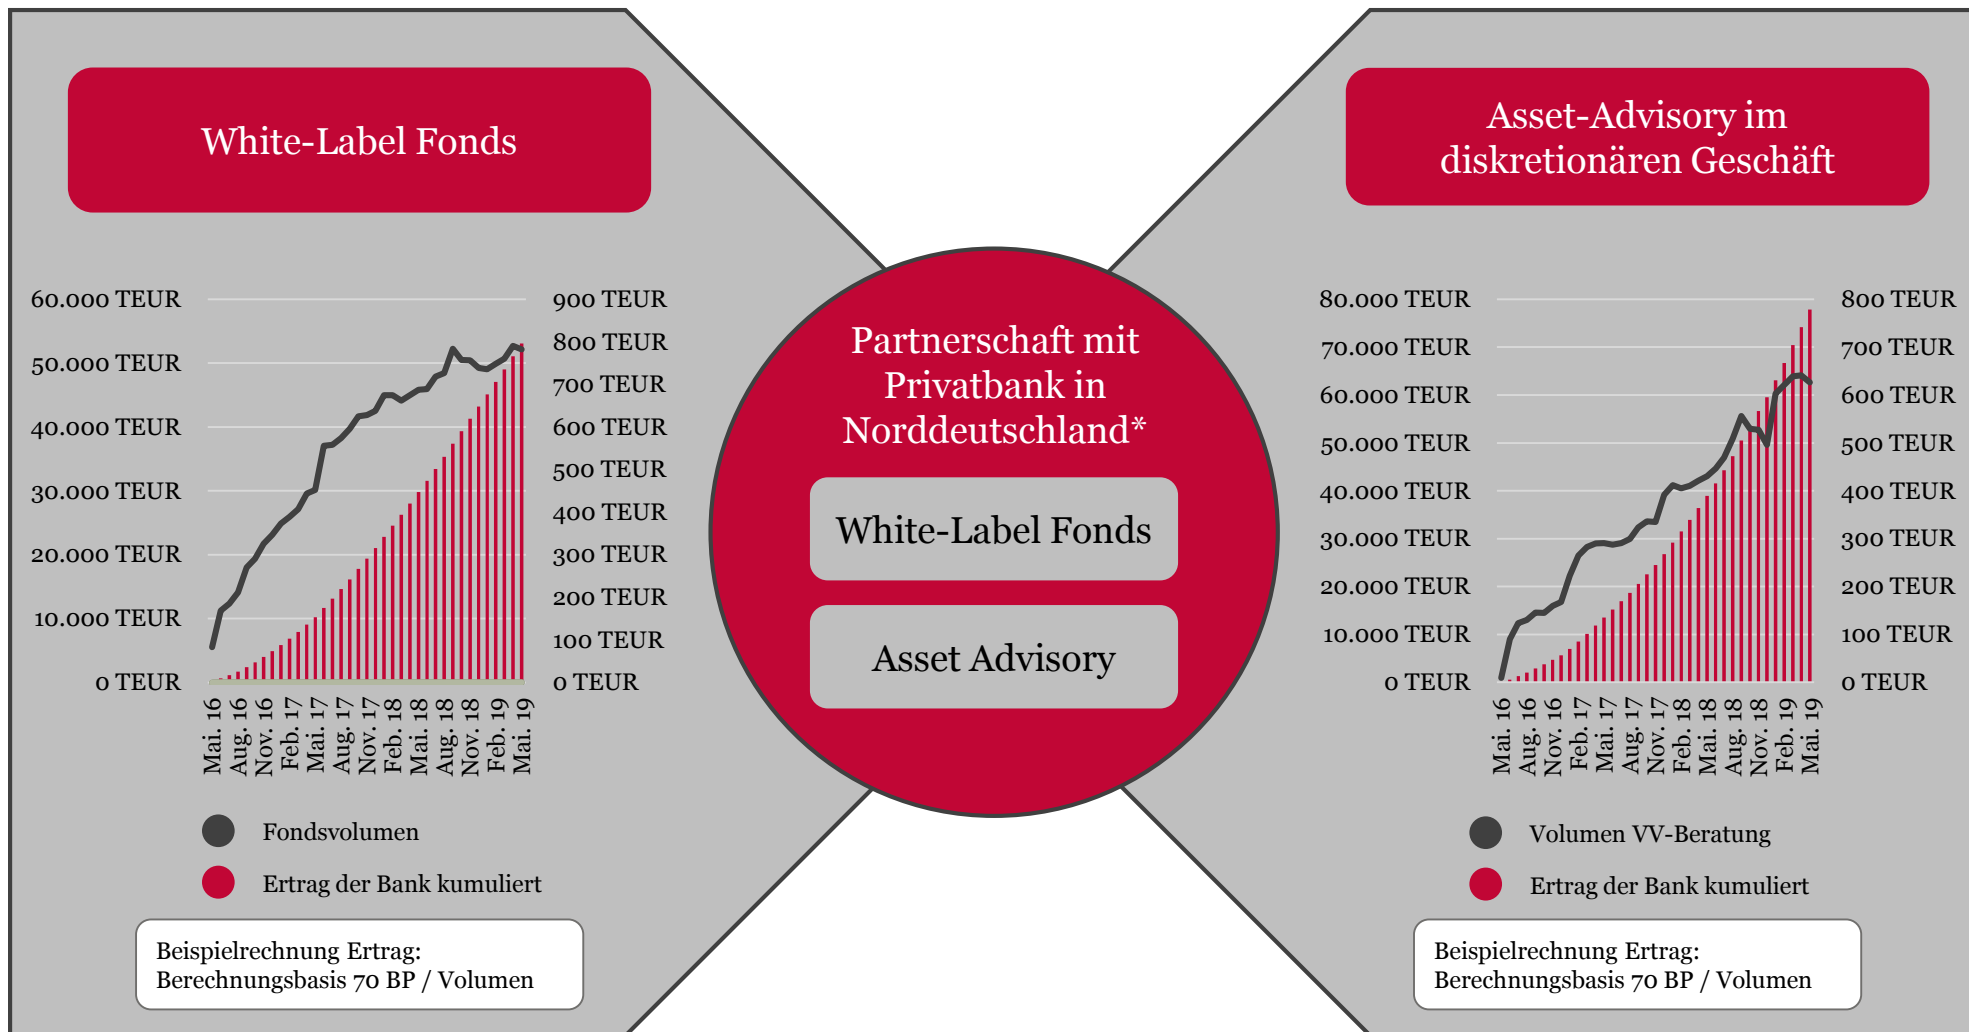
White-Label Fonds

60.000 TEUR
50.000 TEUR
40.000 TEUR
30.000 TEUR
20.000 TEUR
10.000 TEUR
0 TEUR

900 TEUR
800 TEUR
700 TEUR
600 TEUR
500 TEUR
400 TEUR
300 TEUR
200 TEUR
100 TEUR
0 TEUR

Mai. 16
Aug. 16
Nov. 16
Feb. 17
Mai. 17
Aug. 17
Nov. 17
Feb. 18
Mai. 18
Aug. 18
Nov. 18
Feb. 19
Mai. 19

Fondsvolumen
Ertrag der Bank kumuliert

Beispielrechnung Ertrag:
Berechnungsbasis 70 BP / Volumen

Partnerschaft mit Privatbank in Norddeutschland*

White-Label Fonds

Asset Advisory

Asset-Advisory im diskretionären Geschäft

80.000 TEUR
70.000 TEUR
60.000 TEUR
50.000 TEUR
40.000 TEUR
30.000 TEUR
20.000 TEUR
10.000 TEUR
0 TEUR

800 TEUR
700 TEUR
600 TEUR
500 TEUR
400 TEUR
300 TEUR
200 TEUR
100 TEUR
0 TEUR

Mai. 16
Aug. 16
Nov. 16
Feb. 17
Mai. 17
Aug. 17
Nov. 17
Feb. 18
Mai. 18
Aug. 18
Nov. 18
Feb. 19
Mai. 19

Volumen VV-Beratung
Ertrag der Bank kumuliert

Beispielrechnung Ertrag:
Berechnungsbasis 70 BP / Volumen